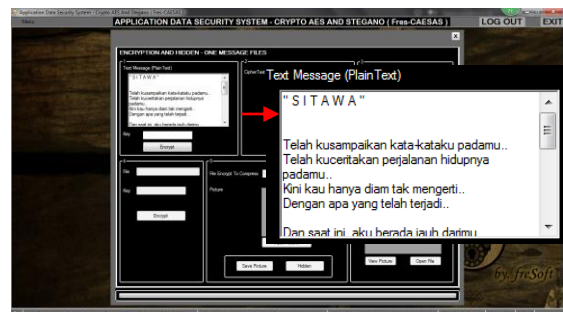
Application Data Security System - Crypto AES and Stegano ( Fres-CAESAS )

Menu

APPLICATION DATA SECURITY SYSTEM - CRYPTO AES AND STEGANO ( Fres-CAESAS )

LOG OUT

EXIT

ENCRYPTION AND HIDDEN - ONE MESSAGE FILES

x

Text Message (PlainText)

" S I T A W A "

Telah kusampaikan kata-kataku padamu..
Telah kuceritakan perjalanan hidupnya
Kini kau hanya diam tak mengerti..
Dengan apa yang telah terjadi..

Key

Encrypt

CipherText

File

Key

Encrypt

File Encrypt To Compress

Picture

Save Picture

Hidden

View Picture

Open File

Text Message (PlainText)

" S I T A W A "

Telah kusampaikan kata-kataku padamu..
Telah kuceritakan perjalanan hidupnya padamu..
Kini kau hanya diam tak mengerti..
Dengan apa yang telah terjadi..

Dan saat ini, aku berada jauh darimu

by. freSoft